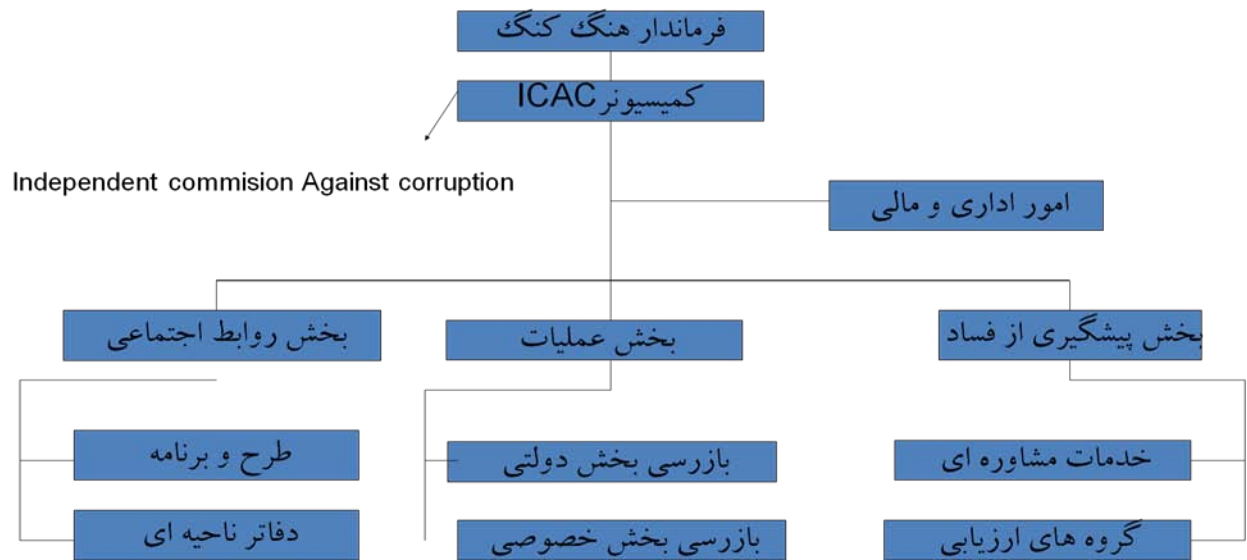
فرماندار هنگ کنگ

کمیسیونر ICAC

Independent commision Against corruption

امور اداری و مالی

بخش پیشگیری از فساد

بخش عملیات

بخش روابط اجتماعی

خدمات مشاوره ای

گروه های ارزیابی

بازرسی بخش دولتی

بازرسی بخش خصوصی

طرح و برنامه

دفاتر ناحیه ای